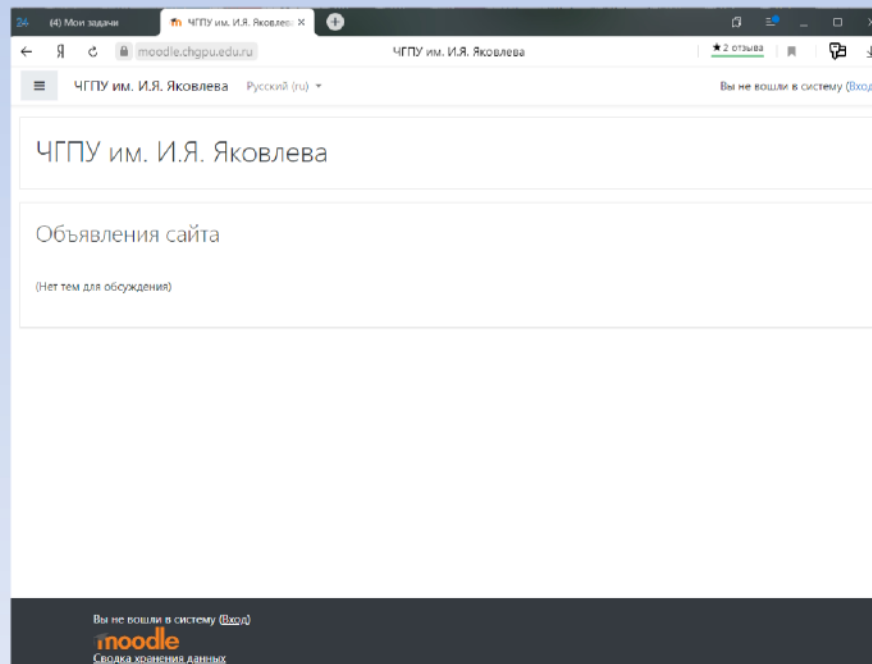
24 (4) Мои задачи

ЧГПУ им. И.Я. Яковлев ×

Я moodle.chgpu.edu.ru ЧГПУ им. И.Я. Яковлева ★2 отзыва

ЧГПУ им. И.Я. Яковлева Русский (ru)

Вы не вошли в систему (Вход

ЧГПУ им. И.Я. Яковлева

Объявления сайта

(Нет тем для обсуждения)

Вы не вошли в систему (Вход)

moodle

Сводка хранения данных